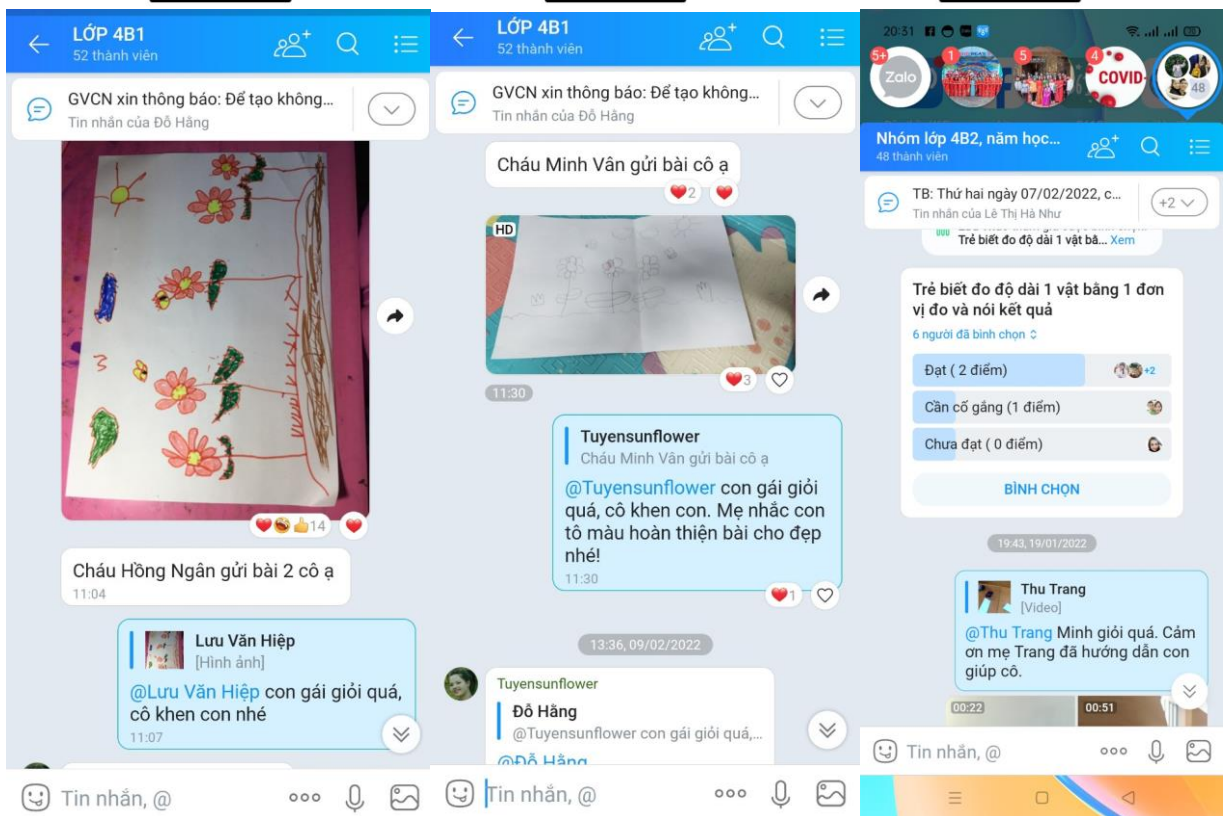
LỚP 4B1
52 thành viên

GVCN xin thông báo: Để tạo không...
Tin nhắn của Đỗ Hằng

14

Cháu Hồng Ngân gửi bài 2 cô ạ
11:04

Lưu Văn Hiệp
[Hình ảnh]
@Lưu Văn Hiệp con gái giỏi quá, cô khen con nhé
11:07

Tin nhắn, @

LỚP 4B1
52 thành viên

GVCN xin thông báo: Để tạo không...
Tin nhắn của Đỗ Hằng

Cháu Minh Vân gửi bài cô ạ
2

HD
3
11:30

Tuyensunflower
Cháu Minh Vân gửi bài cô ạ
@Tuyensunflower con gái giỏi quá, cô khen con. Mẹ nhắc con tô màu hoàn thiện bài cho đẹp nhé!
11:30
1

13:36, 09/02/2022

Tuyensunflower
Đỗ Hằng
@Tuyensunflower con gái giỏi quá,...
@Đỗ Hằng

Tin nhắn, @

20:31
5+ Zalo 1 5 4 COVID 48

Nhóm lớp 4B2, năm học...
48 thành viên

TB: Thứ hai ngày 07/02/2022, c...
Tin nhắn của Lê Thị Hà Như
+2

Trẻ biết đo độ dài 1 vật bă... Xem

Trẻ biết đo độ dài 1 vật bằng 1 đơn vị đo và nói kết quả
6 người đã bình chọn
Đạt ( 2 điểm) +2
Cần cố gắng (1 điểm)
Chưa đạt ( 0 điểm)
BÌNH CHỌN

19:43, 19/01/2022

Thu Trang
[Video]
@Thu Trang Minh giỏi quá. Cảm ơn mẹ Trang đã hướng dẫn con giúp cô.

00:22 00:51

Tin nhắn, @